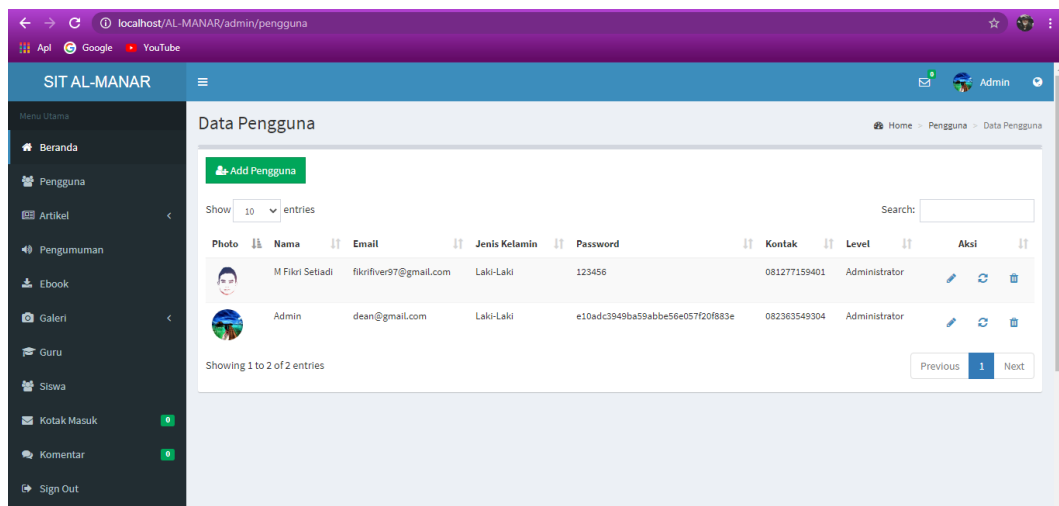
localhost/AL-MANAR/admin/pengguna

Apl Google YouTube

SIT AL-MANAR

Admin

Menu Utama

Beranda

Pengguna

Artikel

Pengumuman

Ebook

Galeri

Guru

Siswa

Kotak Masuk 0

Komentar 0

Sign Out

Data Pengguna

Home > Pengguna > Data Pengguna

Add Pengguna

Show 10 entries

Search:

| Photo | Nama | Email | Jenis Kelamin | Password | Kontak | Level | Aksi |
|---|---|---|---|---|---|---|---|
| | M Fikri Setiadi | fikrifiver97@gmail.com | Laki-Laki | 123456 | 081277159401 | Administrator | |
| | Admin | dean@gmail.com | Laki-Laki | e10adc3949ba59abbe56e057f20f883e | 082363549304 | Administrator | |

Showing 1 to 2 of 2 entries

Previous 1 Next